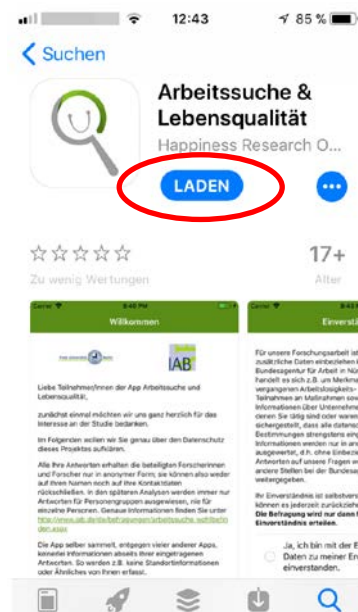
12:43
85 %
Suchen
Arbeitssuche & Lebensqualität
Happiness Research O...
LADEN
17+
Zu wenig Wertungen
Alter

Willkommen
IAB
Liebe Teilnehmer/innen der App Arbeitssuche und Lebensqualität,
zunächst einmal möchten wir uns ganz herzlich für das Interesse an der Studie bedanken.
Im Folgenden wollen wir Sie genau über den Datenschutz dieses Projekts aufklären.
Alle Ihre Antworten erhalten die beteiligten Forscherinnen und Forscher nur in anonymer Form; sie können also weder auf Ihren Namen noch auf Ihre Kontaktdaten rückschließen. In den späteren Analysen werden immer nur Antworten für Personengruppen ausgewiesen, nie für einzelne Personen. Genaue Informationen finden Sie unter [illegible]
Die App selber sammelt, entgegen vieler anderer Apps, keinerlei Informationen abseits Ihrer eingetragenen Antworten. So werden z.B. keine Standortinformationen oder Ähnliches von Ihnen erfasst.

Einverst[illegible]
Für unsere Forschungsarbeit ist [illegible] zusätzliche Daten einbeziehen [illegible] Bundesagentur für Arbeit in Nü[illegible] handelt es sich z.B. um Merkm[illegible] vergangenen Arbeitslosigkeits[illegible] Teilnahmen an Maßnahmen sow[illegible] Informationen über Unternehm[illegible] denen Sie tätig sind oder waren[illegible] sichergestellt, dass alle datensc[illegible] Bestimmungen strengstens eing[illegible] Informationen werden nur in an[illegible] ausgewertet, d.h. ohne Einbezie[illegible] Antworten auf unsere Fragen w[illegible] andere Stellen bei der Bundesa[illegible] weitergegeben.
Ihr Einverständnis ist selbstvers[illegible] können es jederzeit zurückziehe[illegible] Die Befragung wird nur dann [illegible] Einverständnis erteilen.
Ja, ich bin mit der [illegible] Daten zu meiner En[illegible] einverstanden.